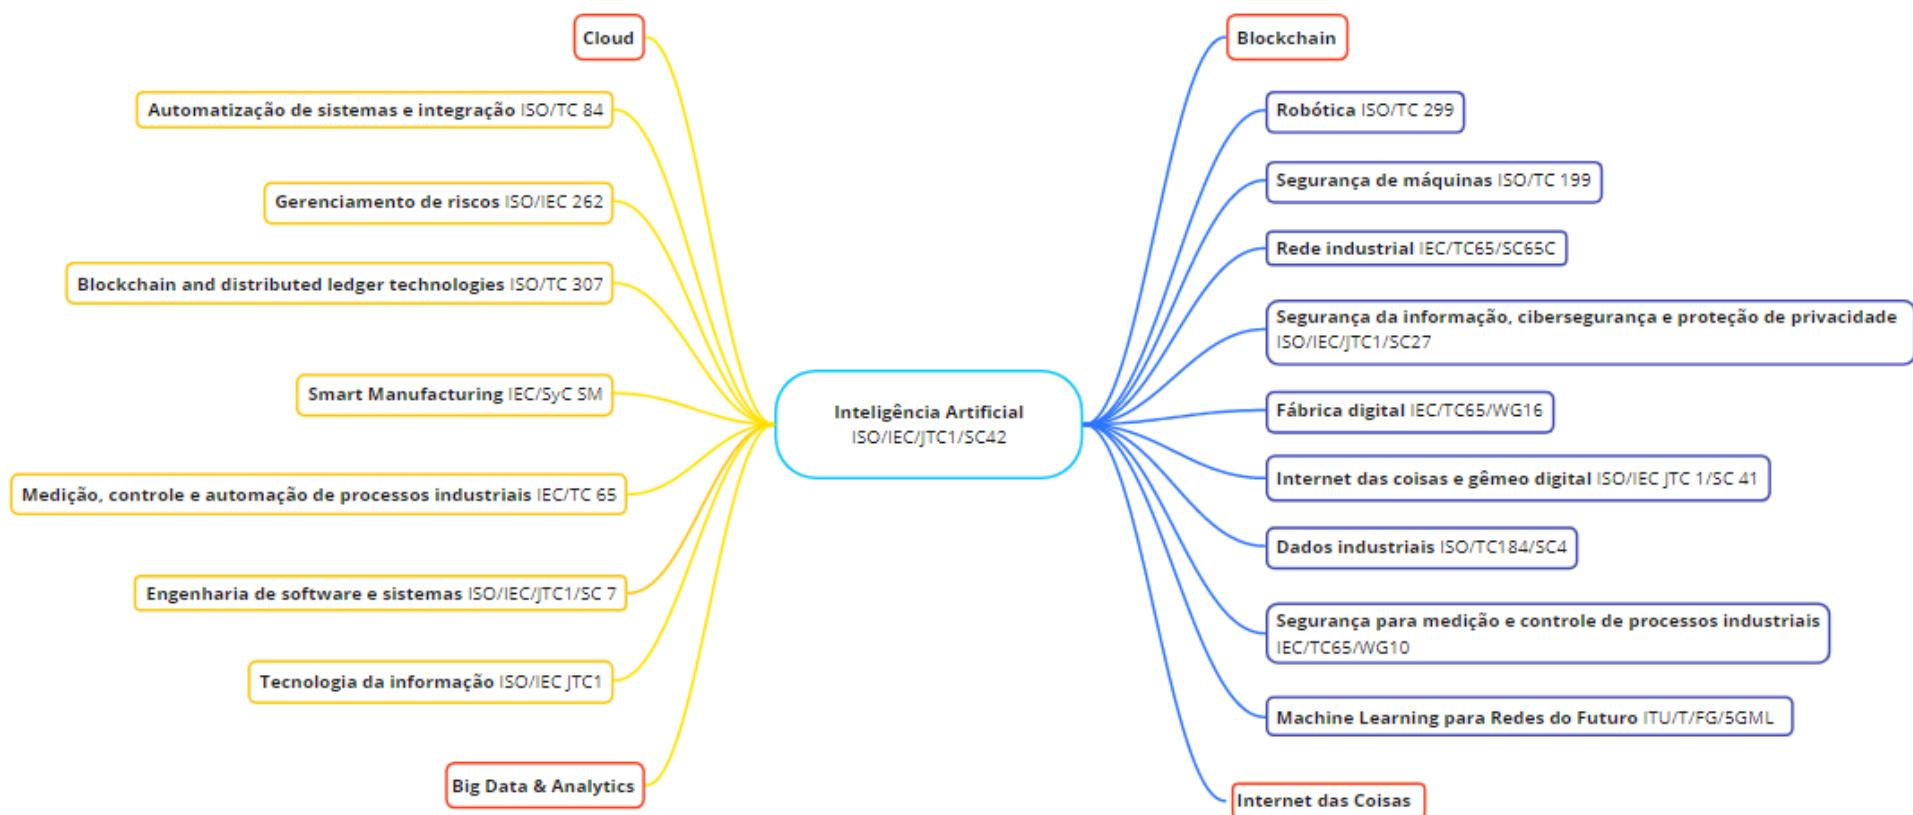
Inteligência Artificial
ISO/IEC/JTC1/SC42

Cloud

Automatização de sistemas e integração ISO/TC 84

Gerenciamento de riscos ISO/IEC 262

Blockchain and distributed ledger technologies ISO/TC 307

Smart Manufacturing IEC/SyC SM

Medição, controle e automação de processos industriais IEC/TC 65

Engenharia de software e sistemas ISO/IEC/JTC1/SC 7

Tecnologia da informação ISO/IEC JTC1

Big Data & Analytics

Blockchain

Robótica ISO/TC 299

Segurança de máquinas ISO/TC 199

Rede industrial IEC/TC65/SC65C

Segurança da informação, cibersegurança e proteção de privacidade ISO/IEC/JTC1/SC27

Fábrica digital IEC/TC65/WG16

Internet das coisas e gêmeo digital ISO/IEC JTC 1/SC 41

Dados industriais ISO/TC184/SC4

Segurança para medição e controle de processos industriais IEC/TC65/WG10

Machine Learning para Redes do Futuro ITU/T/FG/5GML

Internet das Coisas